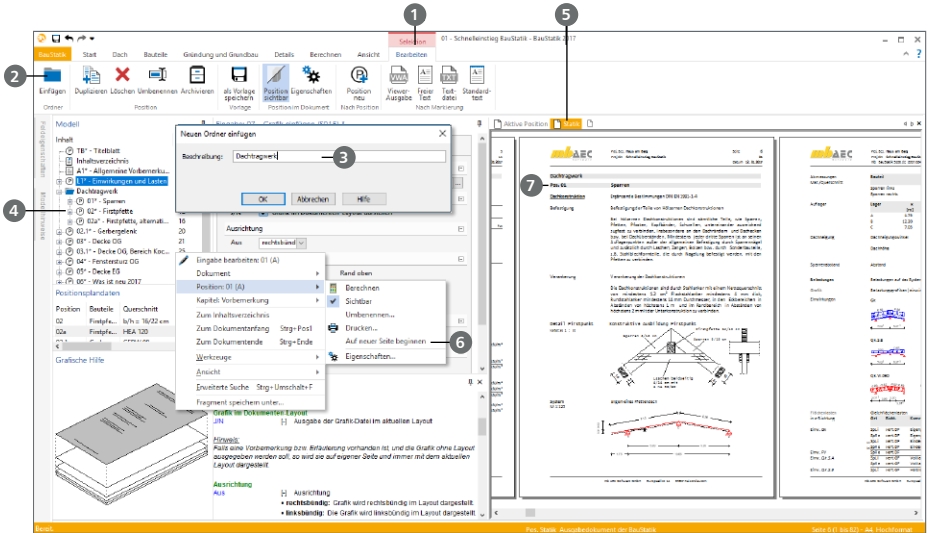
1
5
01 - Schneibsteig BauStatik - BauStatik 2017
Selektion
BauStatik Start Dach Bauteile Gründung und Grundbau Details Berechnen Ansicht Bearbeiten
2
Einfügen Duplizieren Löschen Umbenennen Archivieren als Vorlage speichern Position sichtbar Eigenschaften Position neu Viewer-Ausgabe Freier Text Text-datei Standard-text
Ordner Position Vorlage Position im Dokument Nach Position Neu Markierung
Modell
Inhalt
TB° - Titelblatt
Inhaltsverzeichnis
A1° - Allgemeine Vorbemerkungen
L1° - Einwirkungen und Lasten
Dachtragwerk
01° - Sparren
02° - Firstpfette
02a° - Firstpfette, alternati...
02.1° - Gerbergelenk
03° - Decke OG
03.1° - Decke OG, Bereich Koc...
04° - Fensterstutz OG
05° - Decke EG
06° - Was ist neu 2017
4
Positionsplandaten
Position Bauteile Querschnitt
02 Firstpfe... b/h = 16/22 cm
02a Firstpfe... HEA 120
Grafische Hilfe
Neuer Ordner einfügen
Beschreibung: Dachtragwerk
3
OK Abbrechen Hilfe
Ausrichtung
Aus rechtsbünd
Rand oben
Eingabe bearbeiten: 01 (A)
Dokument
Position: 01 (A)
Kapitel: Vorbemerkung
Zum Inhaltsverzeichnis
Zum Dokumentanfang Strg+ Pos1
Zum Dokumentende Strg+Ende
Werkzeuge
Ansicht
Erweiterte Suche Strg+ Umschalt+ F
Fragment speichern unter...
Berechnen
Sichtbar
Umbenennen...
Drucken...
Auf neuer Seite beginnen
Eigenschaften...
6
Grafik im Dokument Layout
JIN Ausgabe der Grafik-Datei im aktuellen Layout
Hinweis:
Falls eine Vorbemerkung bzw. Erläuterung vorhanden ist und die Grafik ohne Layout ausgegeben werden soll, so wird sie auf einer Seite und immer mit dem aktuellen Layout dargestellt.
Ausrichtung
Aus Ausrichtung
• rechtsbündig: Grafik wird rechtsbündig im Layout dargestellt.
• linksbündig: Die Grafik wird linksbündig im Layout dargestellt.
Aktive Position Statik
7
Dachtragwerk
Pos. 01 Sparren
Bereit.
Pos. Statik Ausgabedokument der BauStatik
Seite 6 (1 bis 82) A4 Hochformat